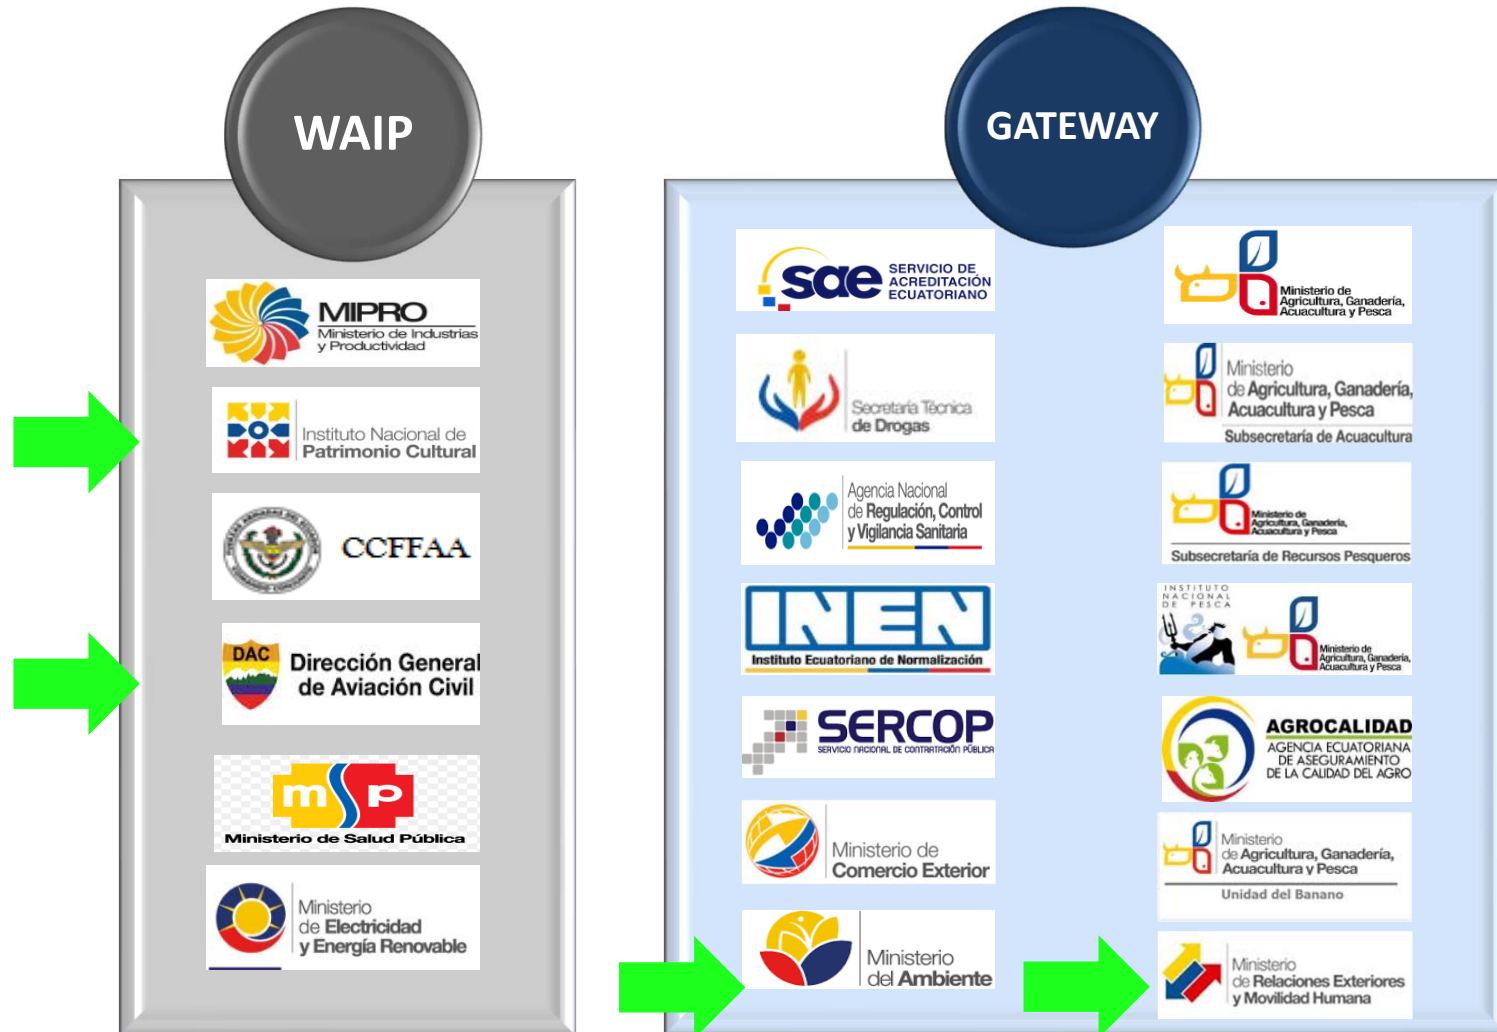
WAIP

MIPRO
Ministerio de Industrias y Productividad

Instituto Nacional de Patrimonio Cultural

CCFFAA

DAC
Dirección General de Aviación Civil

msp
Ministerio de Salud Pública

Ministerio de Electricidad y Energía Renovable

GATEWAY

sae SERVICIO DE ACREDITACIÓN ECUATORIANO

Secretaría Técnica de Drogas

Agencia Nacional de Regulación, Control y Vigilancia Sanitaria

INEN
Instituto Ecuatoriano de Normalización

SERCOP
SERVICIO NACIONAL DE CONTRATACIÓN PÚBLICA

Ministerio de Comercio Exterior

Ministerio del Ambiente

Ministerio de Agricultura, Ganadería, Acuacultura y Pesca

Ministerio de Agricultura, Ganadería, Acuacultura y Pesca
Subsecretaría de Acuacultura

Ministerio de Agricultura, Ganadería, Acuacultura y Pesca
Subsecretaría de Recursos Pesqueros

INSTITUTO NACIONAL DE PESCA
Ministerio de Agricultura, Ganadería, Acuacultura y Pesca

AGROCALIDAD
AGENCIA ECUATORIANA DE ASEGURAMIENTO DE LA CALIDAD DEL AGRO

Ministerio de Agricultura, Ganadería, Acuacultura y Pesca
Unidad del Banano

Ministerio de Relaciones Exteriores y Movilidad Humana